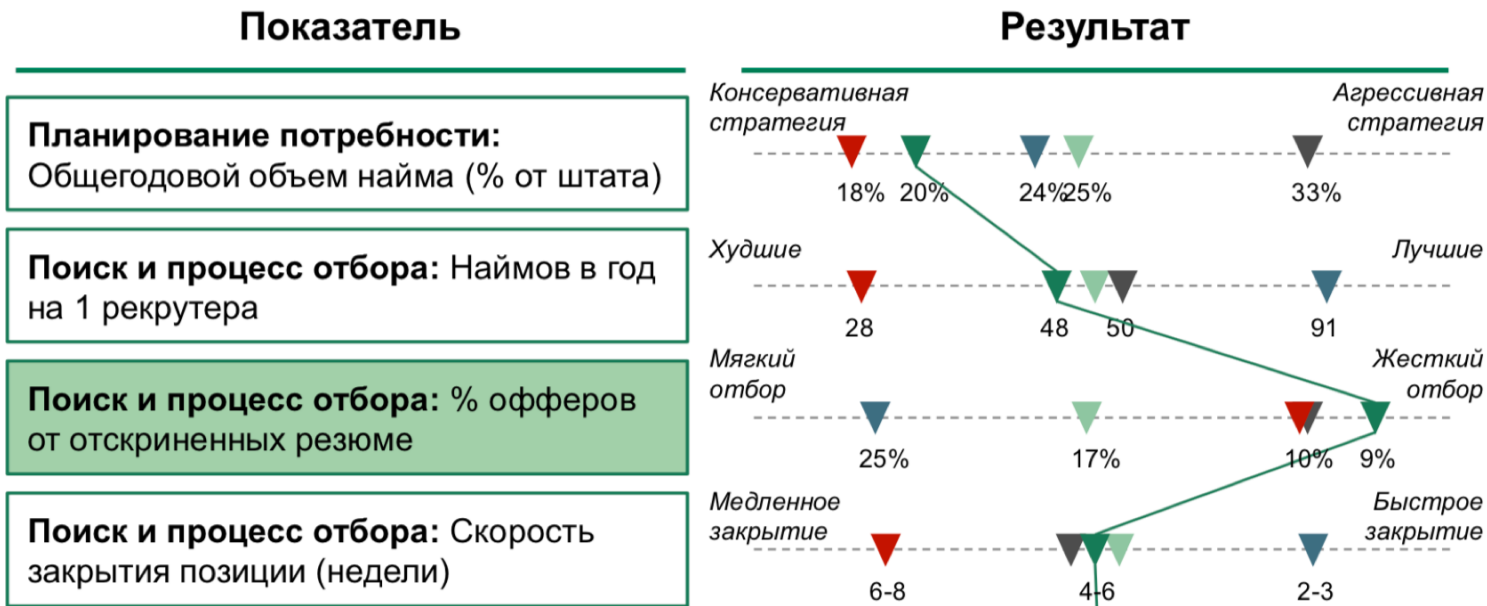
Показатель

Результат

**Планирование потребности:** Общегодовой объем найма (% от штата)

Консервативная стратегия

Агрессивная стратегия

18% 20% 24% 25% 33%

**Поиск и процесс отбора:** Наймов в год на 1 рекрутера

Худшие

Лучшие

28 48 50 91

**Поиск и процесс отбора:** % офферов от отскриненных резюме

Мягкий отбор

Жесткий отбор

25% 17% 10% 9%

**Поиск и процесс отбора:** Скорость закрытия позиции (недели)

Медленное закрытие

Быстрое закрытие

6-8 4-6 2-3